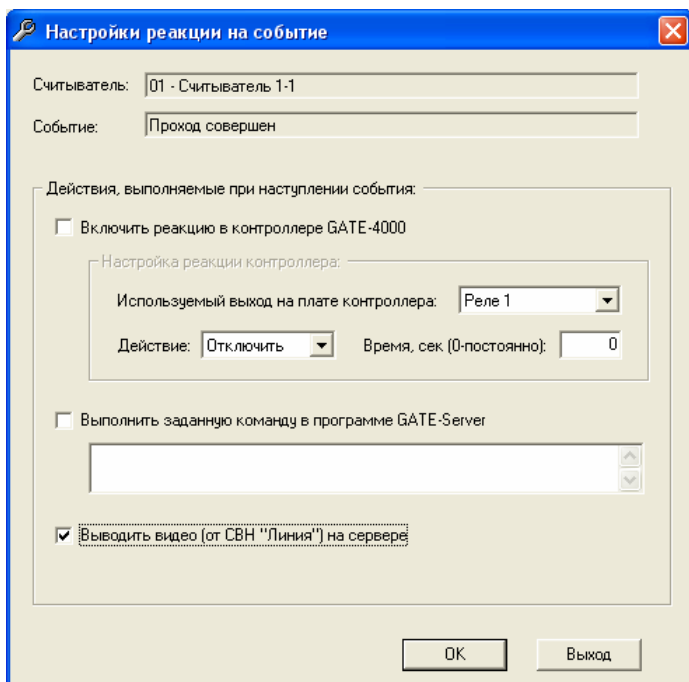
Настройки реакции на событие

Считыватель: 01 - Считыватель 1-1

Событие: Проход совершен

Действия, выполняемые при наступлении события:

Включить реакцию в контроллере GATE-4000

Настройка реакции контроллера:

Используемый выход на плате контроллера: Реле 1

Действие: Отключить

Время, сек (0-постоянно): 0

Выполнить заданную команду в программе GATE-Server

Выводить видео (от СВН "Линия") на сервере

OK

Выход